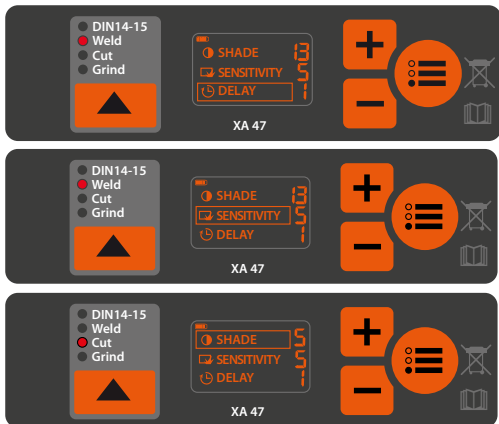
DIN14-15
Weld
Cut
Grind

SHADE 13
SENSITIVITY 5
DELAY 1

XA 47

+
−

DIN14-15
Weld
Cut
Grind

SHADE 13
SENSITIVITY 5
DELAY 1

XA 47

+
−

DIN14-15
Weld
Cut
Grind

SHADE 5
SENSITIVITY 5
DELAY 1

XA 47

+
−